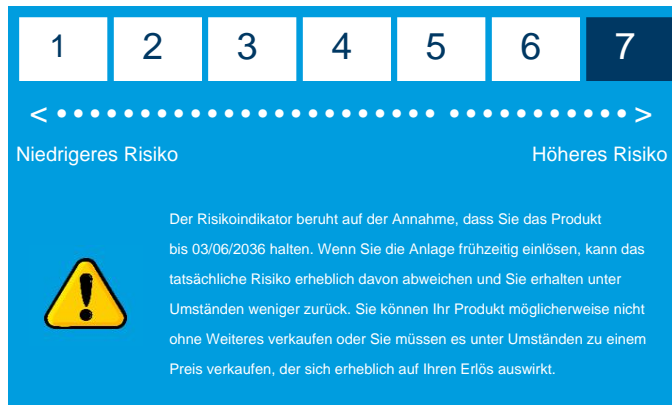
| 1 | 2 | 3 | 4 | 5 | 6 | 7 |
|---|---|---|---|---|---|---|

< •••••••••••••••••••••••••••••••••••••••••• >

Niedrigeres Risiko

Höheres Risiko

Der Risikoindikator beruht auf der Annahme, dass Sie das Produkt bis 03/06/2036 halten. Wenn Sie die Anlage frühzeitig einlösen, kann das tatsächliche Risiko erheblich davon abweichen und Sie erhalten unter Umständen weniger zurück. Sie können Ihr Produkt möglicherweise nicht ohne Weiteres verkaufen oder Sie müssen es unter Umständen zu einem Preis verkaufen, der sich erheblich auf Ihren Erlös auswirkt.